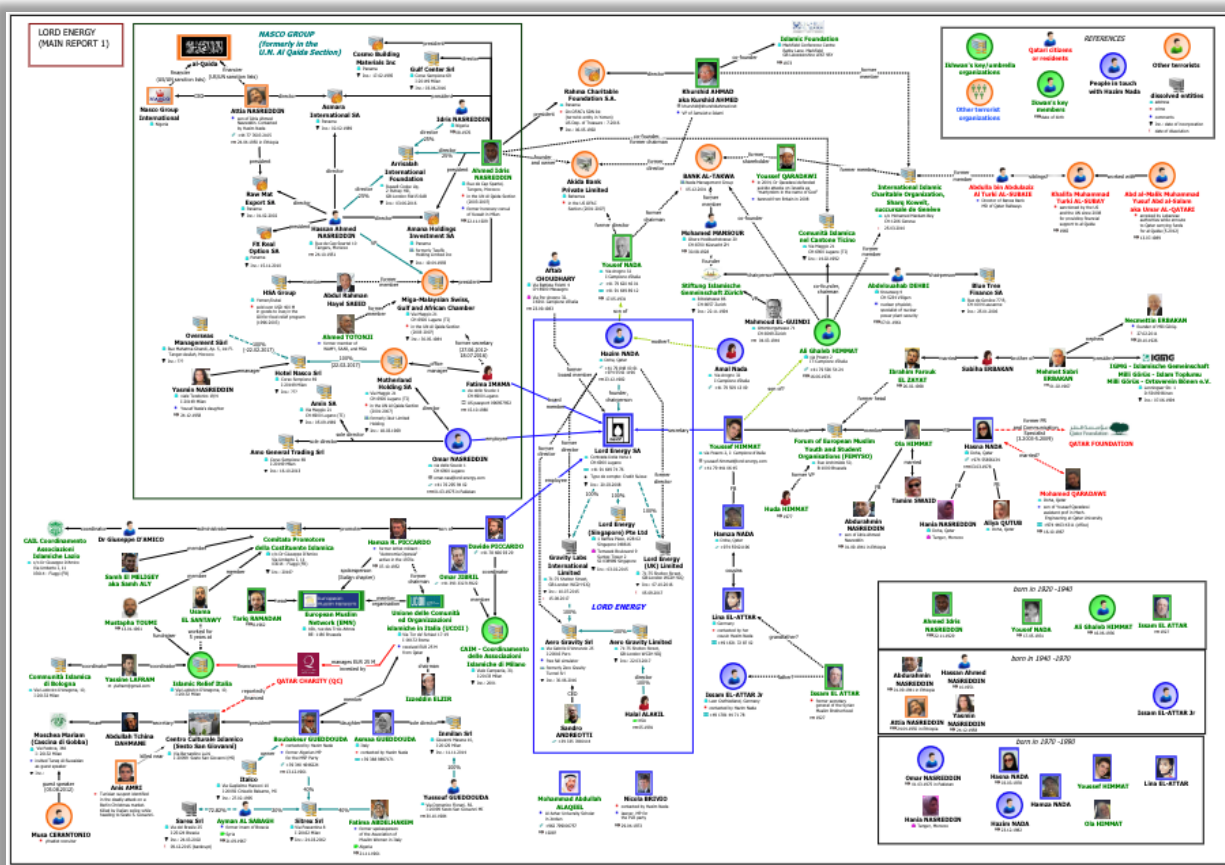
LORD ENERGY
(MAIN REPORT 1)

NASCO GROUP
(formerly in the U.N. Al Qaida Section)

al-Qaida
financier
(UN sanction lists)

Nasco Group International

Atta NASREDDIN

Asmara International SA

Cosmo Building Materials Inc

Gulf Center Srl

Idris NASREDDIN

Arrisalah International Foundation

Ahmed Idris NASREDDIN

Raw Mat Export SA

Hassan Ahmed NASREDDIN

FR Real Option SA

Amana Holdings Investment SA

HSA Group

Abdul Rahman Hayat SAEED

Miga-Malaysian Swiss, Gulf and African Chamber

Ahmed TOTONJI

Overseas Management Sàrl

Hotel Nasco Srl

Yasmin NASREDDIN

Mothernland Holding SA

Fatima IMAMA

Amin SA

Amo General Trading Srl

Omar NASREDDIN

Rahma Charitable Foundation S.A.

Khurshid AHMAD aka Kurshid AHMED

Islamic Foundation

Akida Bank Private Limited

BANK AL-TAQWA

Youssef QARADAWI

Mohamed MANSOUR

Youssef NADA

Aftab CHOUDHARY

Stiftung Islamische Gemeinschaft Zürich

Mahmoud EL-GUINDI

Comunità Islamica nel Cantone Ticino

International Islamic Charitable Organization, Sharq Koweit, succursale de Genève

Abdelaziz bin Abdulaziz Al Turki AL-SUBAIE

Khalifa Muhammad Turki AL-SUBAY

Abd al-Malik Muhammad Yusuf Abd al-Salam aka Umar AL-QATARI

Abdelwahab DEHBI

Blue Tree Finance SA

Necmettin ERBAKAN

Mehmet Sabri ERBAKAN

IGMG - Islamische Gemeinschaft Milli Görüs - Islam Toplumu Milli Görüs - Ortavrupa Bölgesi e.V.

Ali Ghaleb HIMMAT

Ibrahim Farouk EL ZAYAT

Sabiha ERBAKAN

Hazim NADA

Amal Nada

Lord Energy SA

Gravity Lake International Limited

Lord Energy (Singapore) Pte Ltd

Lord Energy (UK) Limited

LORD ENERGY

Aero Gravity Srl

Aero Gravity Limited

Sandro ANDREOTTI

Halal ALKIL

Youssef HIMMAT

Forum of European Muslim Youth and Student Organisations (FEMYSO)

Ola HIMMAT

Hasna NADA

QATAR FOUNDATION

Mohamed QARADAWI

Huda HIMMAT

Hamza NADA

Abdurahmin NASREDDIN

Tasnim SHAKED

Hania NASREDDIN

Aliya QUTUB

Lina EL-ATTAR

Essam EL-ATTAR

Essam EL-ATTAR Jr

CAIL Coordinamento Associazioni Islamiche Lazio

Dr Giuseppe D'AMICO

Comitato Promotore della Costituente Islamica

Hamza R. PICCARDO

Davide PICCARDO

Samir El MELIGEY aka Samh ALY

Mustapha TOUMI

Usama EL SANTAWY

Tariq RAMADAN

European Muslim Network (EMN)

Omar JIBRIL

Unione delle Comunità ed Organizzazioni Islamiche in Italia (UCOII)

CAIM - Coordinamento delle Associazioni Islamiche di Milano

Comunità Islamica di Bologna

Yassine LAFRAM

Islamic Relief Italia

QATAR CHARITY (QC)

Izzeddin ELZIR

Moschea Mariam (Cascina di Gobba)

Abdallah Tchina DAHMANE

Centro Culturale Islamico (Sesto San Giovanni)

Boubaker GUEDDOUDA

Aymen GUEDDOUDA

Emidian Srl

Anis AMRI

Italco

Sarez Srl

Ayman AL SARAGH

Sibma Srl

Fatima ABDELHAKIM

Yousouf GUEDDOUDA

Musa CERANTONIO

Mohammad Abdullah ALAQUIL

Nicola BRIVIO

REFERENCES

Ikhwan's key/umbrella organizations

Qatari citizens or residents

Other terrorists

Other terrorist organizations

Ikhwan's key members

People in touch with Hazim Nada

dissolved entities

born in 1920 -1940

Ahmed Idris NASREDDIN

Youssef NADA

Ali Ghaleb HIMMAT

Essam EL ATTAR

born in 1940 -1970

Abdurahmin NASREDDIN

Hassan Ahmed NASREDDIN

Atta NASREDDIN

Yasmin NASREDDIN

Essam EL-ATTAR Jr

born in 1970 -1990

Omar NASREDDIN

Hasna NADA

Youssef HIMMAT

Lina EL-ATTAR

Hamza NADA

Hania NASREDDIN

Hazim NADA

Ola HIMMAT